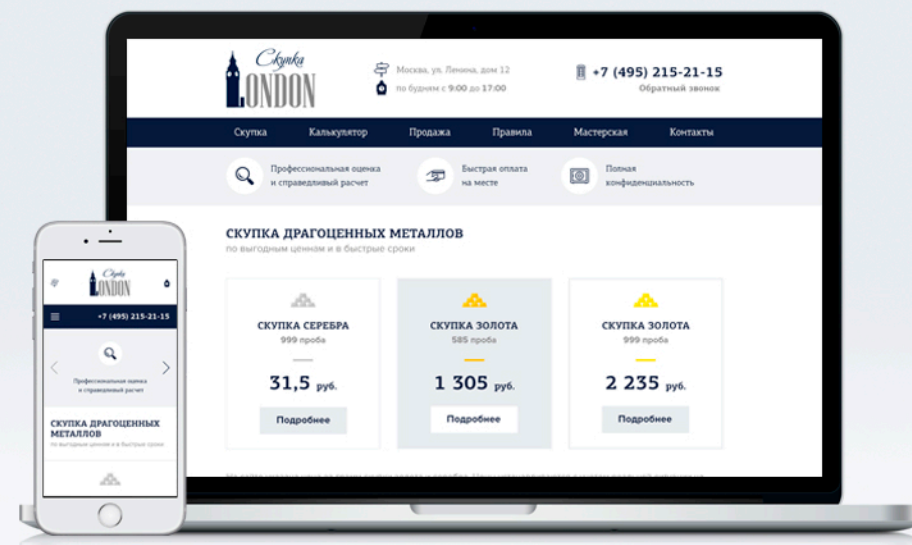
Скупка
LONDON

Москва, ул. Ленина, дом 12
по будням с 9:00 до 17:00

+7 (495) 215-21-15
Обратный звонок

Скупка Калькулятор Продажа Правила Мастерская Контакты

Профессиональная оценка и справедливый расчет

Быстрая оплата на месте

Полная конфиденциальность

СКУПКА ДРАГОЦЕННЫХ МЕТАЛЛОВ
по выгодным ценнам и в быстрые сроки

СКУПКА СЕРЕБРА
999 проба
31,5 руб.
Подробнее

СКУПКА ЗОЛОТА
585 проба
1 305 руб.
Подробнее

СКУПКА ЗОЛОТА
999 проба
2 235 руб.
Подробнее

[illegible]

Скупка
LONDON

+7 (495) 215-21-15

Профессиональная оценка и справедливый расчет

СКУПКА ДРАГОЦЕННЫХ МЕТАЛЛОВ
по выгодным ценнам и в быстрые сроки